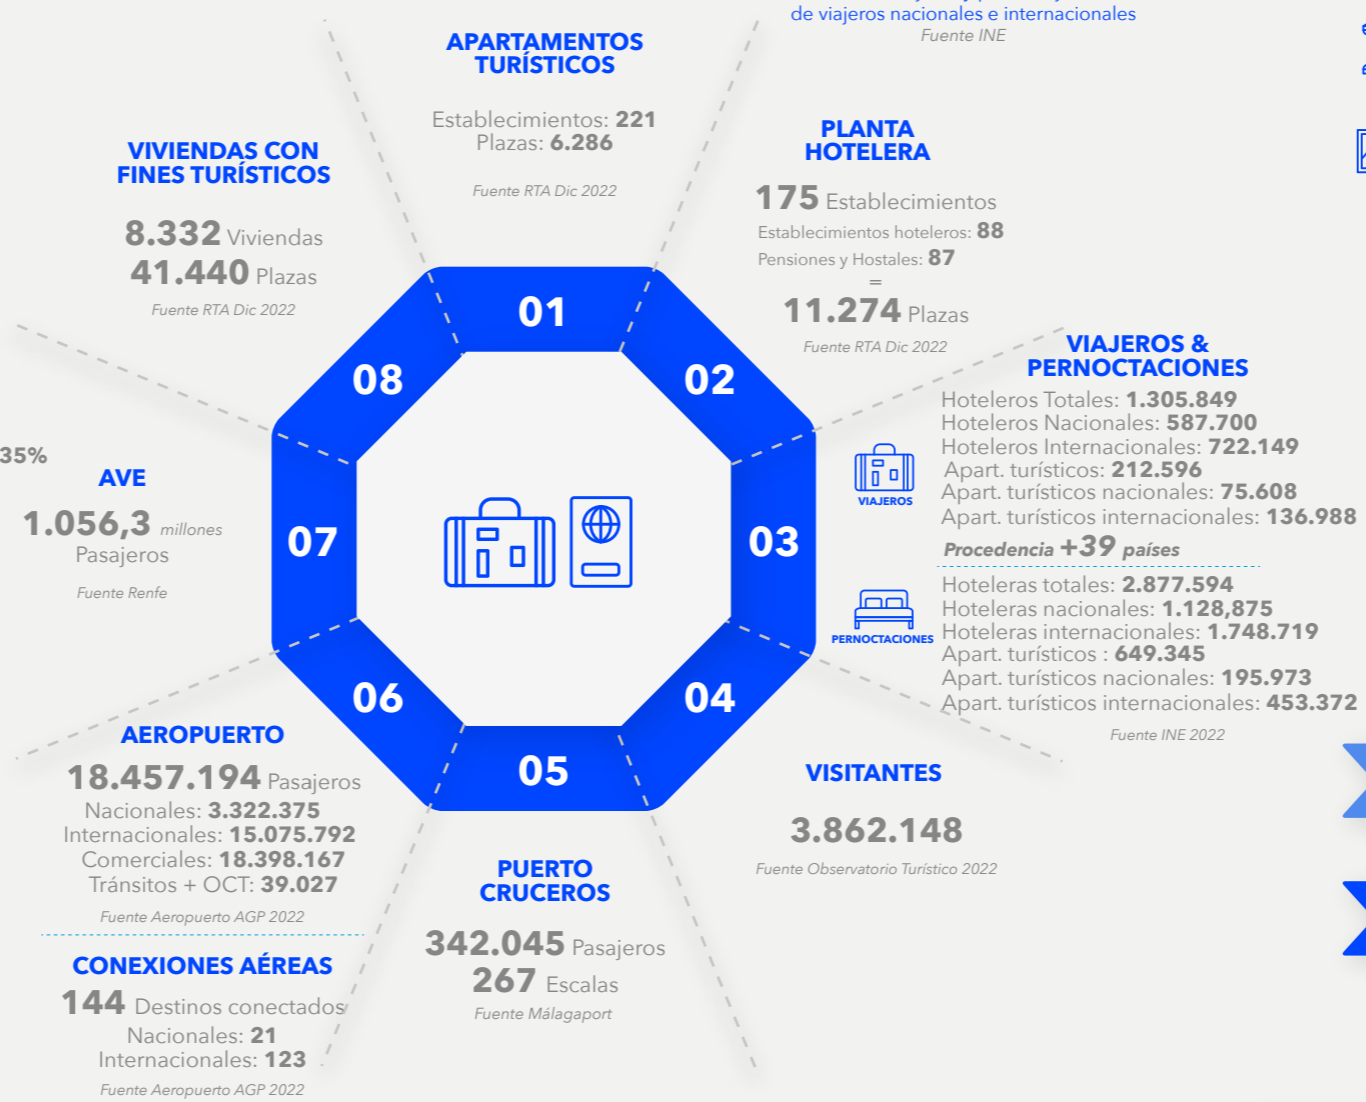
de viajeros nacionales e internacionales
Fuente INE

APARTAMENTOS TURÍSTICOS
Establecimientos: 221
Plazas: 6.286
Fuente RTA Dic 2022

PLANTA HOTELERA
175 Establecimientos
Establecimientos hoteleros: 88
Pensiones y Hostales: 87
=
11.274 Plazas
Fuente RTA Dic 2022

VIVIENDAS CON FINES TURÍSTICOS
8.332 Viviendas
41.440 Plazas
Fuente RTA Dic 2022

01
02
03
04
05
06
07
08

VIAJEROS & PERNOCTACIONES
Hoteleros Totales: 1.305.849
Hoteleros Nacionales: 587.700
Hoteleros Internacionales: 722.149
Apart. turísticos: 212.596
Apart. turísticos nacionales: 75.608
Apart. turísticos internacionales: 136.988
VIAJEROS
Procedencia +39 países
Hoteleras totales: 2.877.594
Hoteleras nacionales: 1.128,875
Hoteleras internacionales: 1.748.719
Apart. turísticos : 649.345
Apart. turísticos nacionales: 195.973
Apart. turísticos internacionales: 453.372
PERNOCTACIONES
Fuente INE 2022

35%

AVE
1.056,3 millones
Pasajeros
Fuente Renfe

VISITANTES
3.862.148
Fuente Observatorio Turístico 2022

AEROPUERTO
18.457.194 Pasajeros
Nacionales: 3.322.375
Internacionales: 15.075.792
Comerciales: 18.398.167
Tránsitos + OCT: 39.027
Fuente Aeropuerto AGP 2022

PUERTO CRUCEROS
342.045 Pasajeros
267 Escalas
Fuente Málagaport

CONEXIONES AÉREAS
144 Destinos conectados
Nacionales: 21
Internacionales: 123
Fuente Aeropuerto AGP 2022